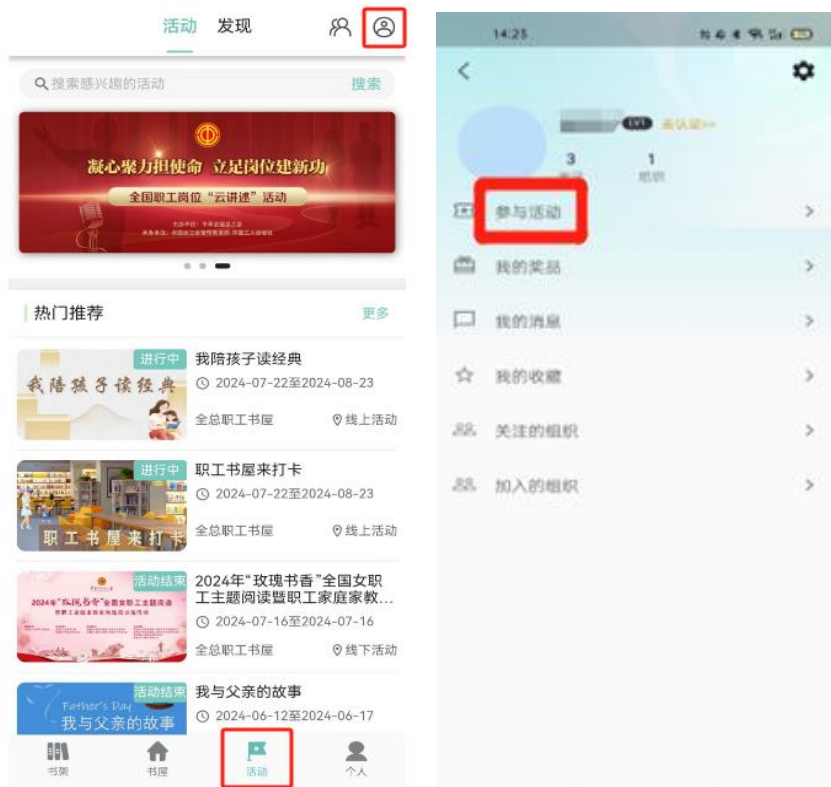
活动 发现

搜索感兴趣的活动 搜索

凝心聚力担使命 立足岗位建新功
全国职工岗位“云讲述”活动

热门推荐 更多

进行中
我陪孩子读经典
我陪孩子读经典
2024-07-22至2024-08-23
全总职工书屋 线上活动

进行中
职工书屋来打卡
职工书屋来打卡
2024-07-22至2024-08-23
全总职工书屋 线上活动

活动结束
2024年“玫瑰书香”全国女职工主题阅读暨职工家庭家教…
2024-07-16至2024-07-16
全总职工书屋 线下活动

活动结束
Father's Day
我与父亲的故事
我与父亲的故事
2024-06-12至2024-06-17

书架 书屋 活动 个人

14:25

LV1 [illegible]
3 1
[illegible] 组织

参与活动
我的奖品
我的消息
我的收藏
关注的组织
加入的组织